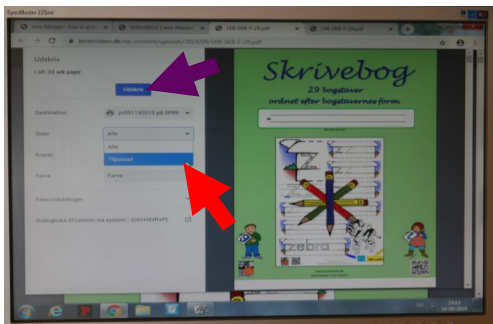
SyncMaster 225bw

Udskriv
I alt: 30 ark papir

Udskriv

Destination
Sider
Alle
Alle
Tilpasset
Kopier
Farve
Farve
Flere indstillinger
Dialogboks til Udskriv via system... (Ctrl+Shift+P)

Skrivebog
29 bogstaver
ordnet efter bogstavernes form.

zebra